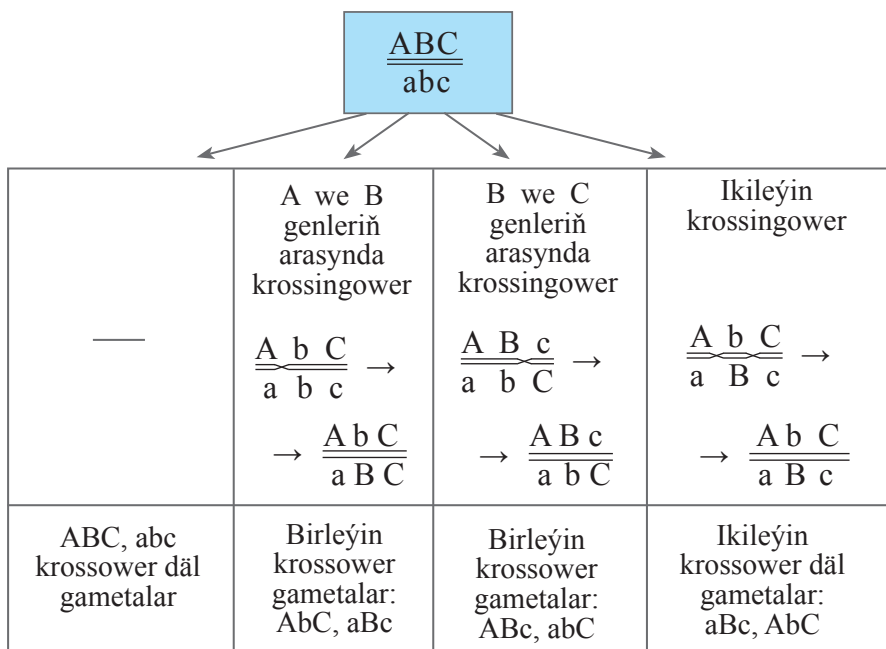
$\frac{ABC}{abc}$

| — | A we B genleriň arasynda krossingower $\frac{A\ b\ C}{a\ b\ c} \rightarrow$ $\rightarrow \frac{A\ b\ C}{a\ B\ C}$ | B we C genleriň arasynda krossingower $\frac{A\ B\ c}{a\ b\ C} \rightarrow$ $\rightarrow \frac{A\ B\ c}{a\ b\ C}$ | Ikileýin krossingower $\frac{A\ b\ C}{a\ B\ c} \rightarrow$ $\rightarrow \frac{A\ b\ C}{a\ B\ c}$ |
|---|---|---|---|
| ABC, abc krossower däl gametalar | Birleýin krossower gametalar: AbC, aBc | Birleýin krossower gametalar: ABc, abC | Ikileýin krossower däl gametalar: aBc, AbC |